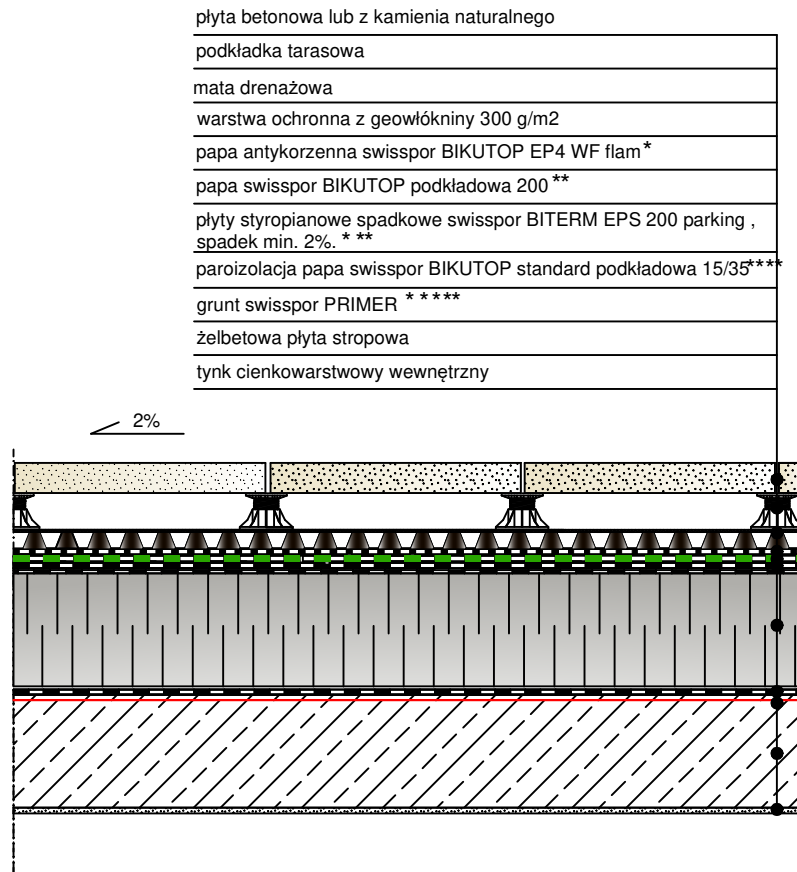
płyta betonowa lub z kamienia naturalnego

podkładka tarasowa

mata drenażowa

warstwa ochronna z geowłókniny 300 g/m2

papa antykorzenna swisspor BIKUTOP EP4 WF flam *

papa swisspor BIKUTOP podkładowa 200 **

płyty styropianowe spadkowe swisspor BITERM EPS 200 parking , spadek min. 2%. * **

paroizolacja papa swisspor BIKUTOP standard podkładowa 15/35****

grunt swisspor PRIMER *****

żelbetowa płyta stropowa

tynk cienkowarstwowy wewnętrzny

2%